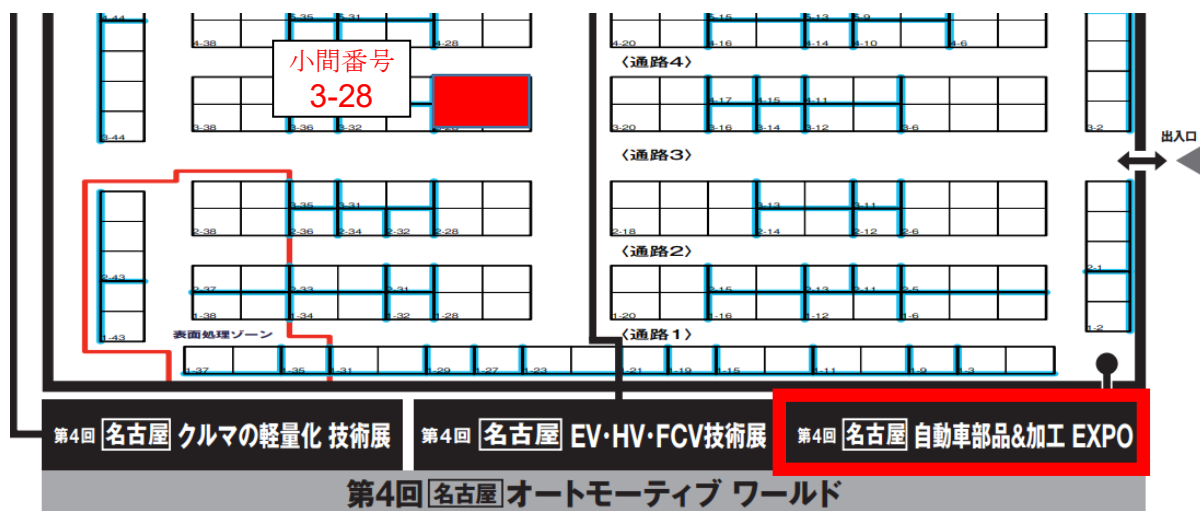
小間番号
3-28

〈通路4〉
〈通路3〉
〈通路2〉
〈通路1〉

出入口

3-44
3-38
3-36
3-35
3-32
3-31
3-28
3-20
3-16
3-15
3-14
3-13
3-12
3-11
3-10
3-9
3-6
3-2
3-17
2-43
2-38
2-36
2-35
2-34
2-32
2-31
2-28
2-18
2-14
2-13
2-12
2-11
2-6
1-43
1-38
1-37
1-34
1-33
1-32
1-31
1-28
1-20
1-16
1-15
1-13
1-12
1-11
1-6
1-5
1-1
1-2
2-1

表面処理ゾーン

1-37
1-35
1-31
1-29
1-27
1-23
1-21
1-19
1-15
1-11
1-9
1-3

第4回 名古屋 クルマの軽量化 技術展
第4回 名古屋 EV・HV・FCV技術展
第4回 名古屋 自動車部品&加工 EXPO
第4回 名古屋 オートモーティブ ワールド